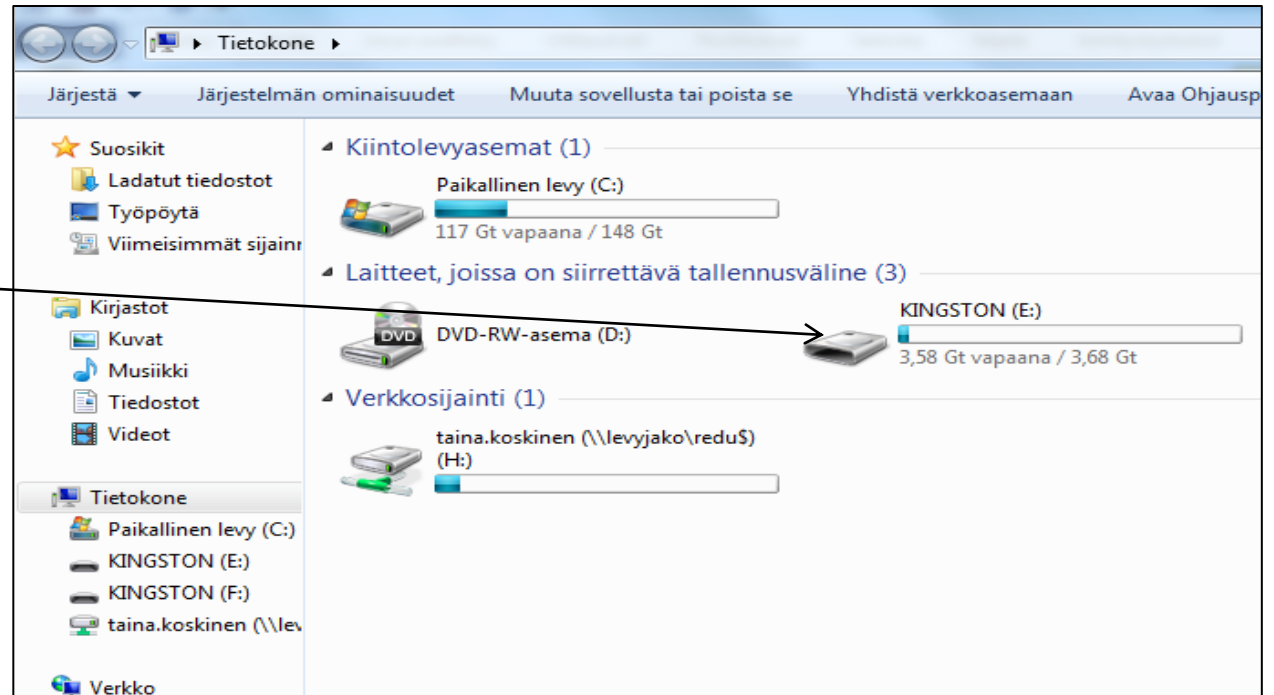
▸ Tietokone ▸

Järjestä ▾ Järjestelmän ominaisuudet Muuta sovellusta tai poista se Yhdistä verkkoasemaan Avaa Ohjausp

Suosikit
Ladatut tiedostot
Työpöytä
Viimeisimmät sijainn

Kirjastot
Kuvat
Musiikki
Tiedostot
Videot

Tietokone
Paikallinen levy (C:)
KINGSTON (E:)
KINGSTON (F:)
taina.koskinen (\\lev

Verkko

Kiintolevyasemat (1)

Paikallinen levy (C:)
117 Gt vapaana / 148 Gt

Laitteet, joissa on siirrettävä tallennusväline (3)

DVD
DVD-RW-asema (D:)

KINGSTON (E:)
3,58 Gt vapaana / 3,68 Gt

Verkkosijainti (1)

taina.koskinen (\\levyjako\redu$)
(H:)